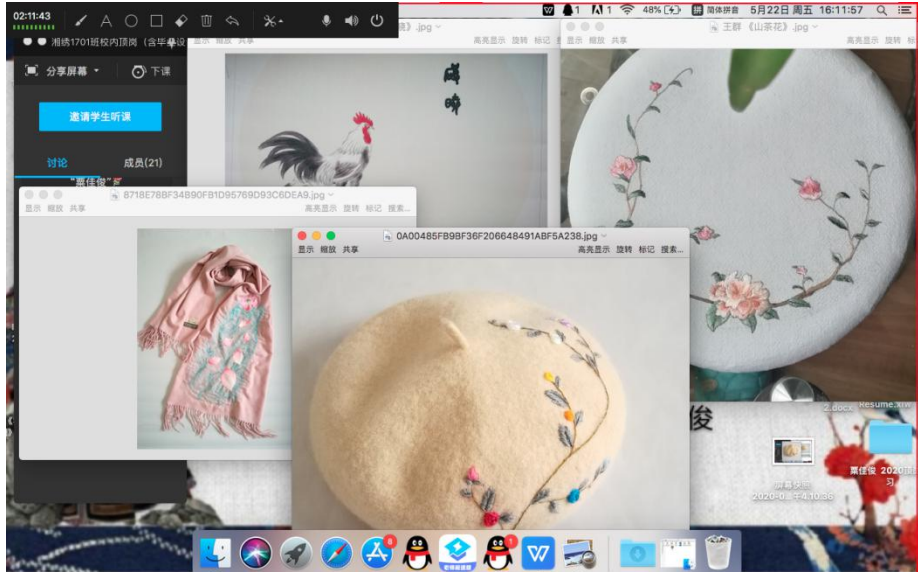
02:11:43

湘绣1701班校内顶岗（含毕业设

分享屏幕

下课

邀请学生听课

讨论

成员(21)

"票佳俊"

.jpg

显示 幅放 共享

高亮显示 旋转 标记

王群《山茶花》.jpg

显示 幅放 共享

高亮显示 旋转 标记

1 1 48% 简体拼音 5月22日 周五 16:11:57

6718E76BF34B90FB1D95769D93C6DEA9.jpg

显示 幅放 共享

高亮显示 旋转 标记 搜索...

0A00485FB9BF36F206648491ABF5A238.jpg

显示 幅放 共享

高亮显示 旋转 标记 搜索...

俊

2.docx

Resume.xml

屏幕快照 2020-0...午4.10.36

票佳俊 2020...习

8

1

W